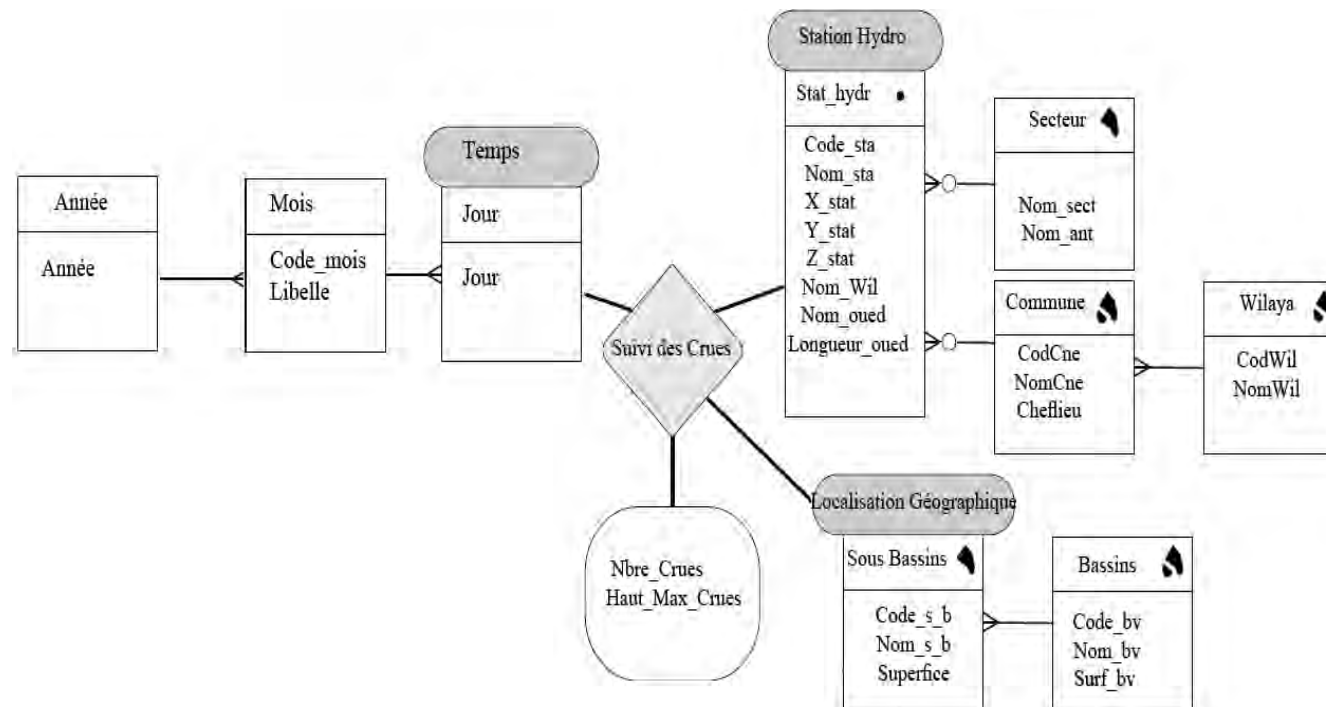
Station Hydro

Stat_hydr

Code_sta
Nom_sta
X_stat
Y_stat
Z_stat
Nom_Wil
Nom_oued
Longueur_oued

Secteur

Nom_sect
Nom_ant

Temps

Jour

Jour

Année

Année

Mois

Code_mois
Libelle

Suivi des Crues

Commune

CodCne
NomCne
Cheflieu

Wilaya

CodWil
NomWil

Localisation Géographique

Nbre_Crues
Haut_Max_Crues

Sous Bassins

Code_s_b
Nom_s_b
Superfice

Bassins

Code_bv
Nom_bv
Surf_bv